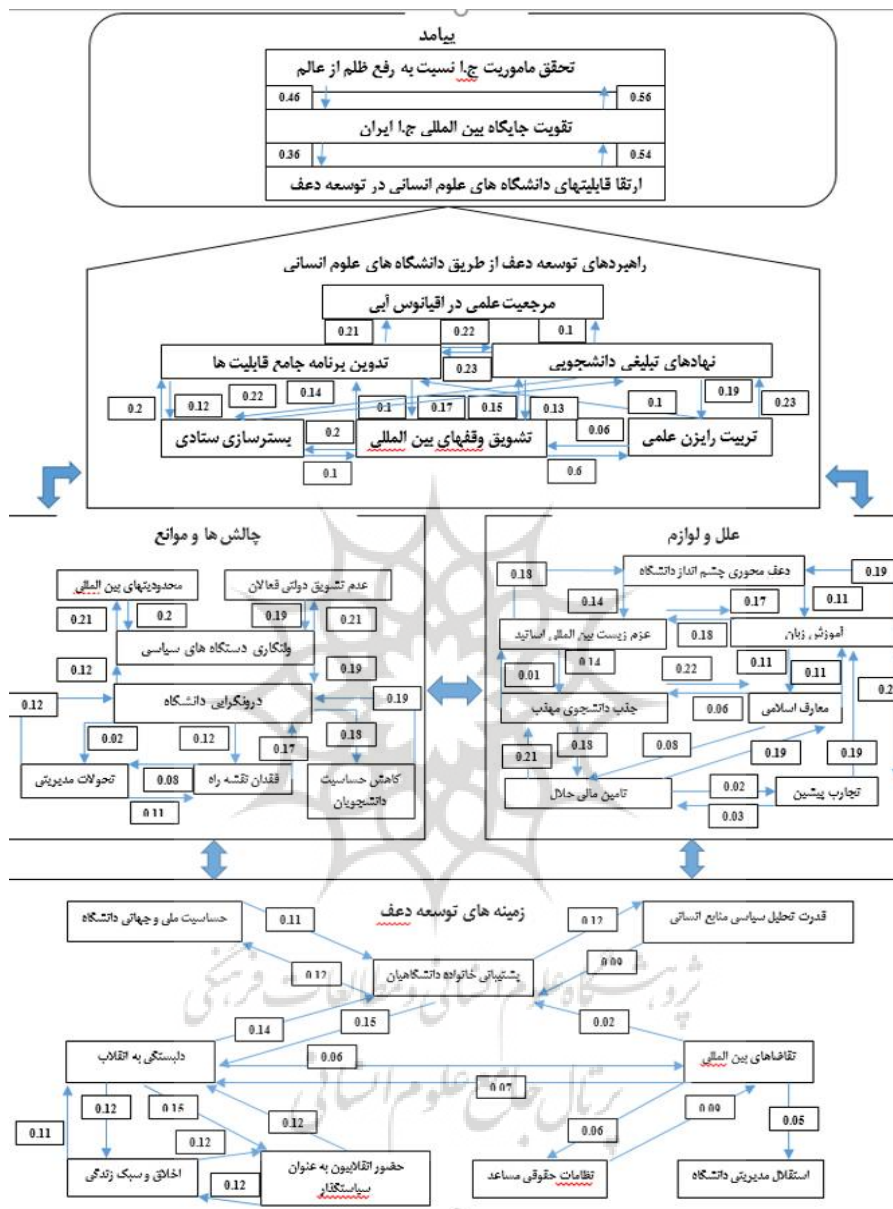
پیامد

تحقق ماموریت ج.ا نسبت به رفع ظلم از عالم

0.46

0.56

تقویت جایگاه بین المللی ج.ا ایران

0.36

0.54

ارتقا قابلیتهای دانشگاه های علوم انسانی در توسعه دعف

راهبردهای توسعه دعف از طریق دانشگاه های علوم انسانی

مرجعیت علمی در اقیانوس آبی

0.21

0.22

0.1

تدوین برنامه جامع قابلیت ها

نهادهای تبلیغی دانشجویی

0.23

0.2

0.12

0.22

0.14

0.1

0.17

0.15

0.13

0.1

0.19

0.23

بسترسازی ستادی

0.2

تشویق وقفهای بین المللی

0.06

تربیت رایزن علمی

0.1

0.6

چالش ها و موانع

علل و لوازم

محدودیتهای بین المللی

عدم تشویق دولتی فعالان

0.21

0.2

0.19

0.21

ولنگاری دستگاه های سیاسی

0.12

0.19

0.12

درونگرایی دانشگاه

0.19

0.02

0.12

0.18

0.17

تحولات مدیریتی

0.08

فقدان نقشه راه

کاهش حساسیت دانشجویان

0.11

دعف محوری چشم انداز دانشگاه

0.18

0.19

0.14

0.17

0.11

عزم زیست بین المللی اساتید

0.18

آموزش زبان

0.14

0.01

0.22

0.11

0.11

جذب دانشجوی مهذب

0.06

معارف اسلامی

0.2

0.18

0.08

0.21

0.19

0.19

تامین مالی حلال

0.02

تجارب پیشین

0.03

زمینه های توسعه دعف

حساسیت ملی و جهانی دانشگاه

0.11

0.12

قدرت تحلیل سیاسی منابع انسانی

0.12

0.09

پشتیبانی خانواده دانشگاهیان

0.14

0.15

0.02

دلبستگی به انقلاب

0.06

تقاضاهای بین المللی

0.07

0.12

0.15

0.09

0.11

0.12

0.12

0.06

0.05

اخلاق و سبک زندگی

حضور انقلابیون به عنوان سیاستگذار

0.12

نظامات حقوقی مساعد

استقلال مدیریتی دانشگاه